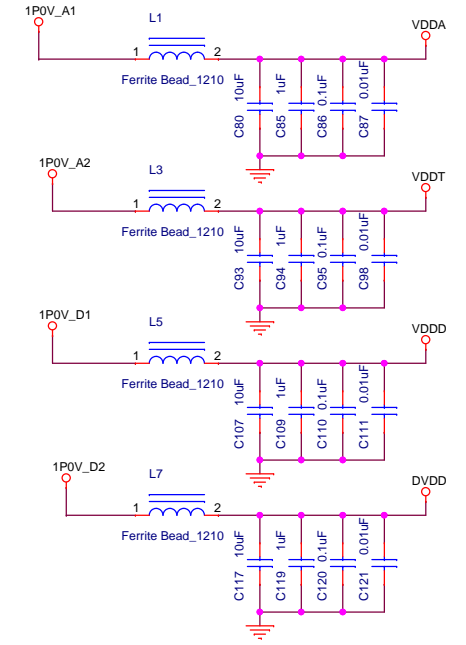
1P0V_A1
L1
VDDA
1
2
Ferrite Bead_1210
10uF
1uF
0.1uF
0.01uF
C80
C85
C86
C87

1P0V_A2
L3
VDDT
1
2
Ferrite Bead_1210
10uF
1uF
0.1uF
0.01uF
C93
C94
C95
C98

1P0V_D1
L5
VDDD
1
2
Ferrite Bead_1210
10uF
1uF
0.1uF
0.01uF
C107
C109
C110
C111

1P0V_D2
L7
DVDD
1
2
Ferrite Bead_1210
10uF
1uF
0.1uF
0.01uF
C117
C119
C120
C121